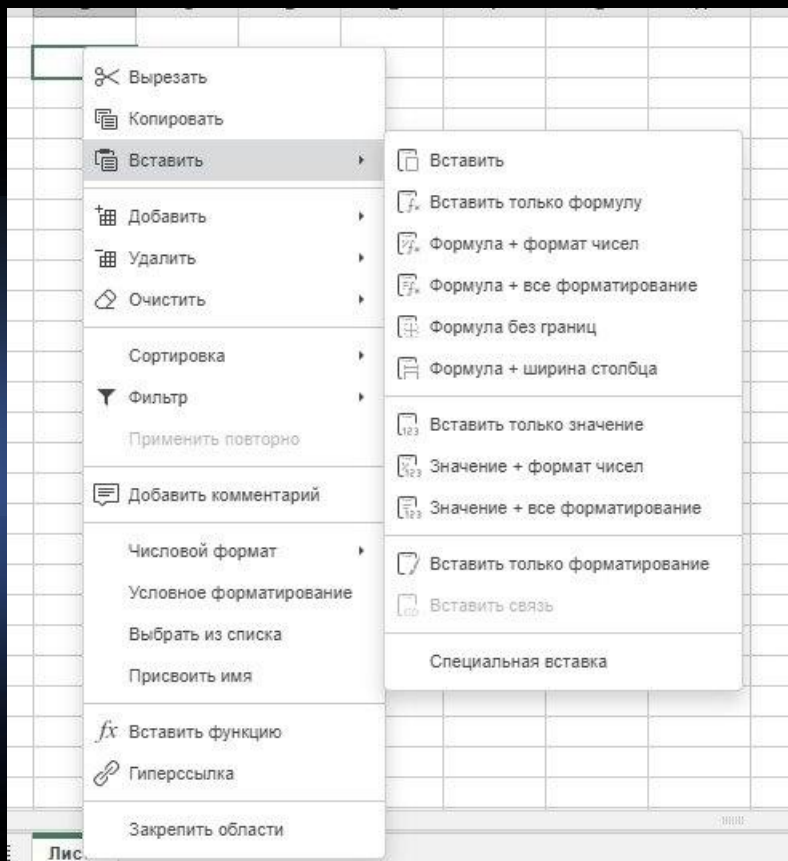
Вырезать
Копировать
Вставить
Добавить
Удалить
Очистить
Сортировка
Фильтр
Применить повторно
Добавить комментарий
Числовой формат
Условное форматирование
Выбрать из списка
Присвоить имя
$fx$ Вставить функцию
Гиперссылка
Закрепить области

Вставить
Вставить только формулу
Формула + формат чисел
Формула + все форматирование
Формула без границ
Формула + ширина столбца
Вставить только значение
Значение + формат чисел
Значение + все форматирование
Вставить только форматирование
Вставить связь
Специальная вставка

Лис